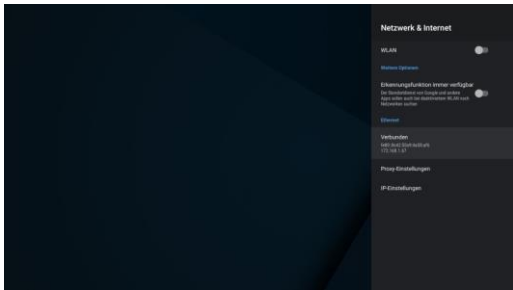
Netzwerk & Internet

WLAN

Weitere Optionen

Erkennungsfunktion immer verfügbar
Der Standortdienst von Google und andere Apps sollen auch bei deaktiviertem WLAN nach Netzwerken suchen

Ethernet

Verbunden
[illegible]
172.168.1.47

Proxy-Einstellungen

IP-Einstellungen